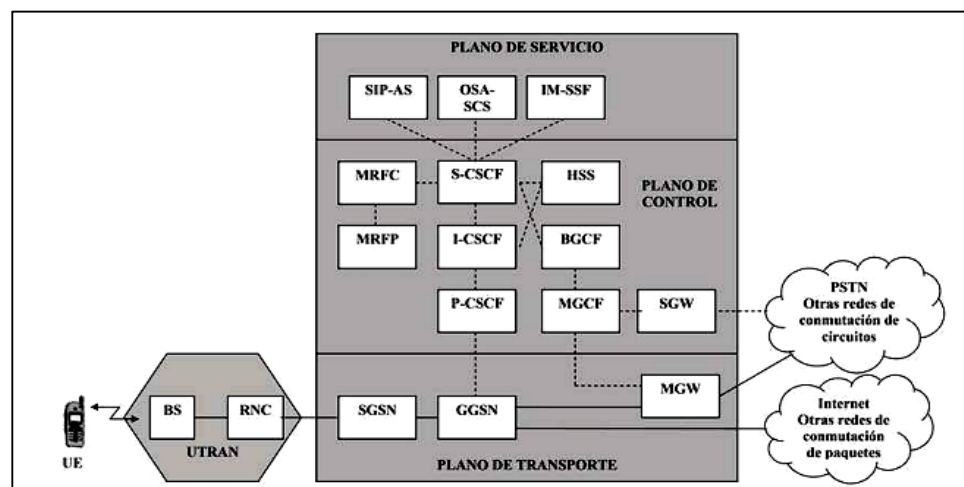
PLANO DE SERVICIO

SIP-AS

OSA-SCS

IM-SSF

MRFC

S-CSCF

HSS

PLANO DE CONTROL

MRFP

I-CSCF

BGCF

P-CSCF

MGCF

SGW

PSTN
Otras redes de conmutación de circuitos

BS

RNC

SGSN

GGSN

MGW

Internet
Otras redes de conmutación de paquetes

UE

UTRAN

PLANO DE TRANSPORTE